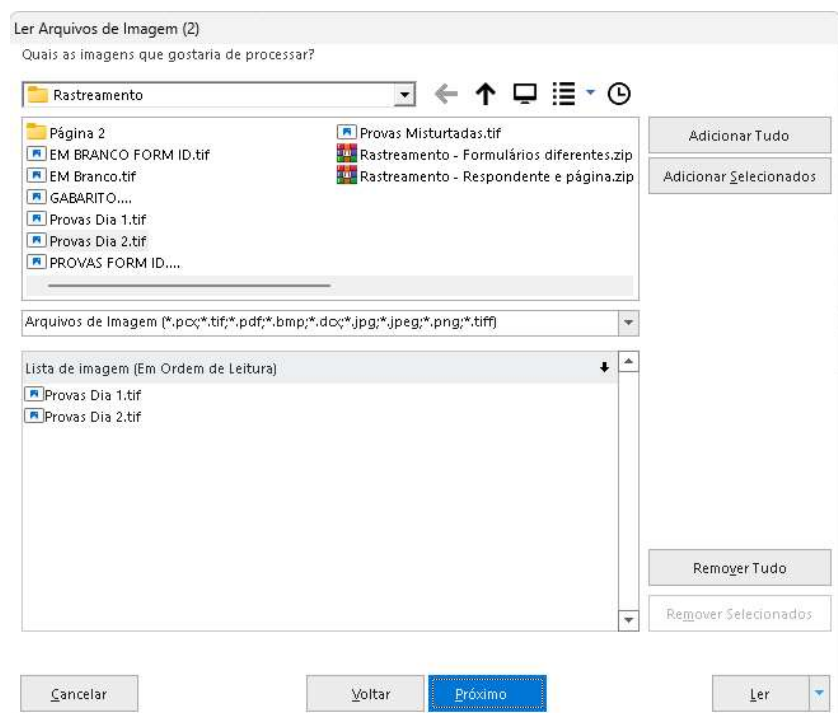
Ler Arquivos de Imagem (2)

Quais as imagens que gostaria de processar?

Rastreamento

Página 2
EM BRANCO FORM ID.tif
EM Branco.tif
GABARITO....
Provas Dia 1.tif
Provas Dia 2.tif
PROVAS FORM ID....
Provas Misturtadas.tif
Rastreamento - Formulários diferentes.zip
Rastreamento - Respondente e página.zip

Adicionar Tudo

Adicionar Selecionados

Arquivos de Imagem (*.pcx;*.tif;*.pdf;*.bmp;*.dcx;*.jpg;*.jpeg;*.png;*.tiff)

Lista de imagem (Em Ordem de Leitura)

Provas Dia 1.tif
Provas Dia 2.tif

Remover Tudo

Remover Selecionados

Cancelar

Voltar

Próximo

Ler